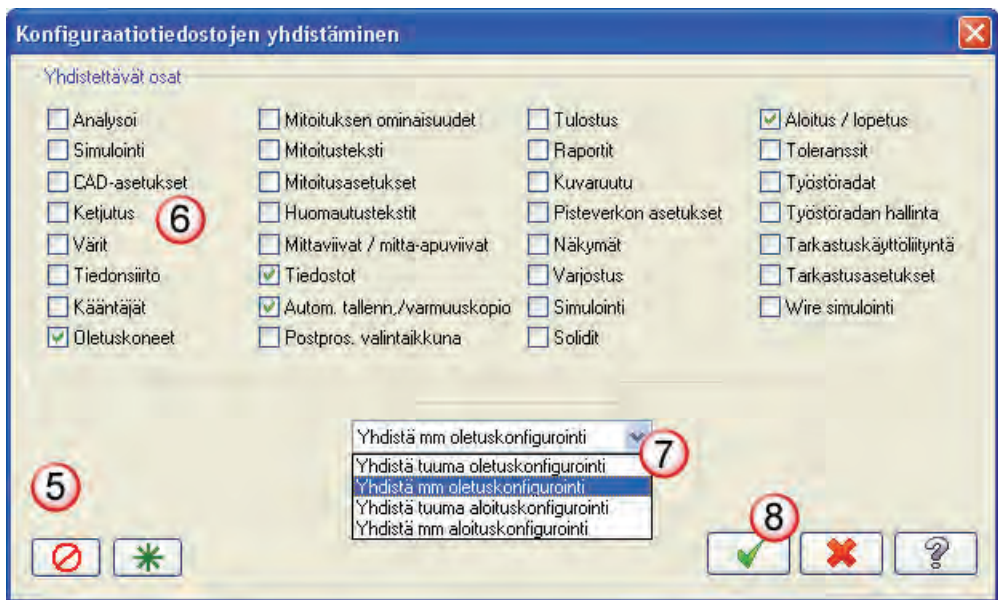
Konfiguraatiotiedostojen yhdistäminen

Yhdistettävät osat

Analysoi
Simulointi
CAD-asetukset
Ketjutus
Värit
Tiedonsiirto
Kääntäjät
Oletuskoneet

Mitoituksen ominaisuudet
Mitoitusteksti
Mitoitusasetukset
Huomautustekstit
Mittaviivat / mitta-apuviivat
Tiedostot
Autom. tallenn./varmuuskopio
Postpros. valintaikkuna

Tulostus
Raportit
Kuvaruutu
Pisteverkon asetukset
Näkymät
Varjostus
Simulointi
Solidit

Aloitus / lopetus
Toleranssit
Työstöradat
Työstöradan hallinta
Tarkastuskäyttöliityntä
Tarkastusasetukset
Wire simulointi

6

Yhdistä mm oletuskonfigurointi
Yhdistä tuuma oletuskonfigurointi
Yhdistä mm oletuskonfigurointi
Yhdistä tuuma aloituskonfigurointi
Yhdistä mm aloituskonfigurointi

7

5

8